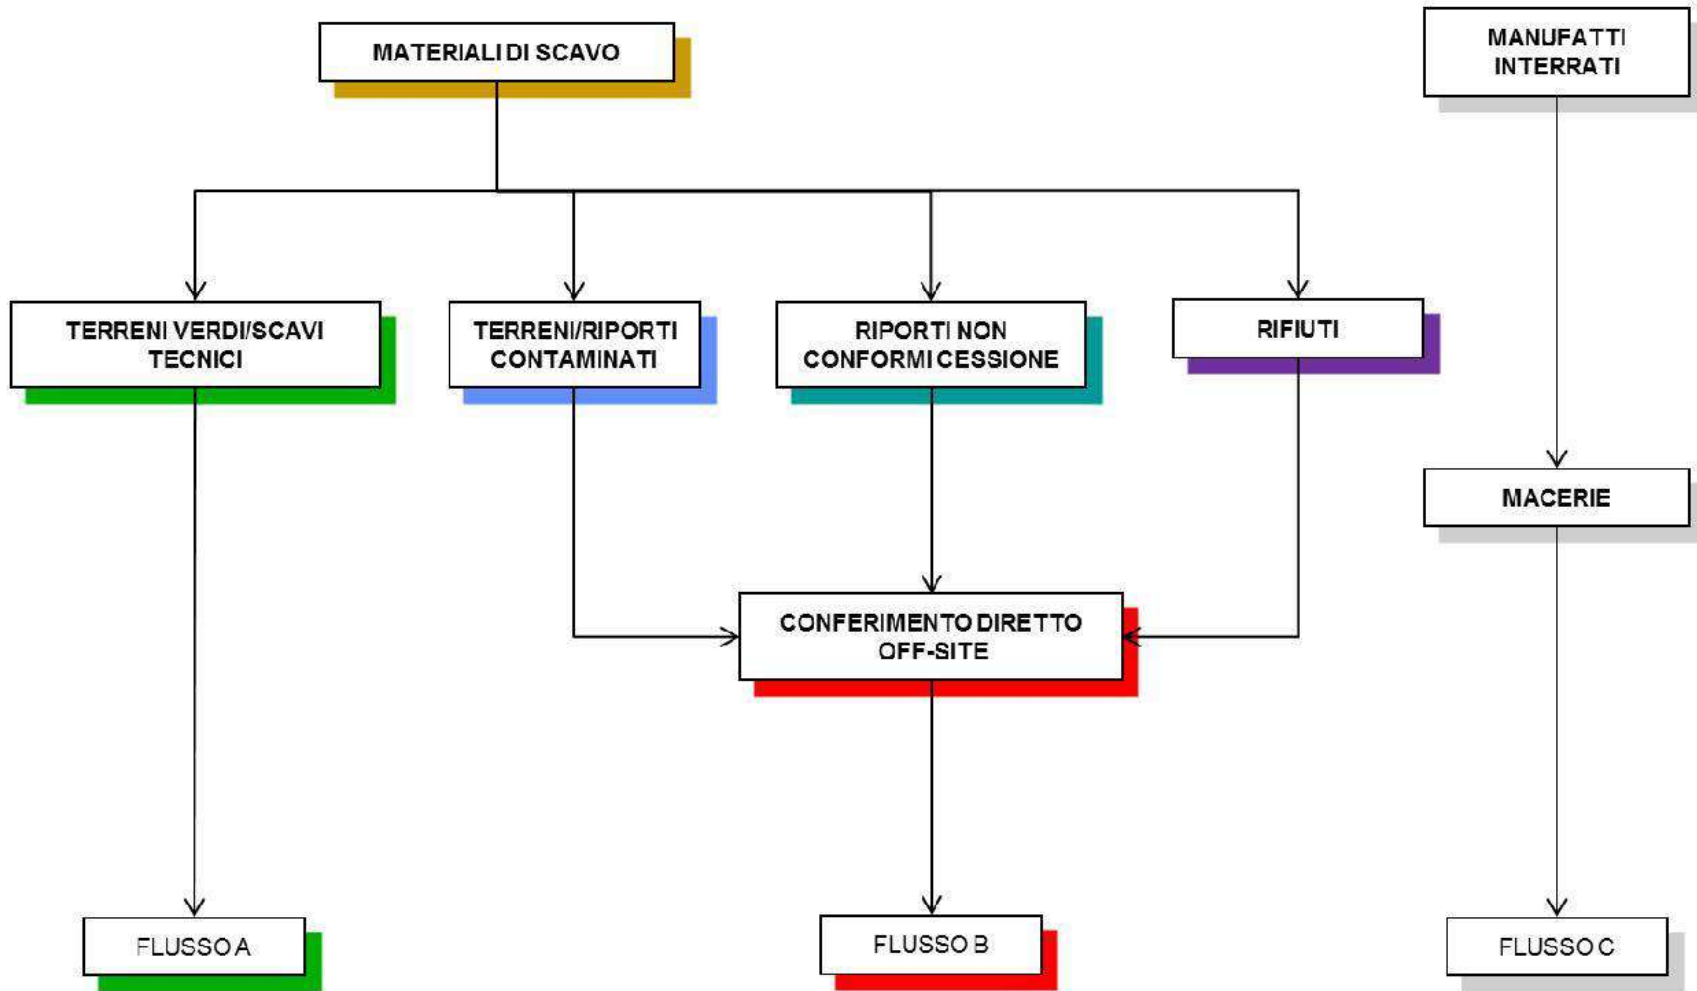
MATERIALI DI SCAVO

MANUFATTI INTERRATI

TERRENI VERDI/SCAVI TECNICI

TERRENI/RIPORTI CONTAMINATI

RIPORTI NON CONFORMI CESSIONE

RIFIUTI

MACERIE

CONFERIMENTO DIRETTO OFF-SITE

FLUSSO A

FLUSSO B

FLUSSO C